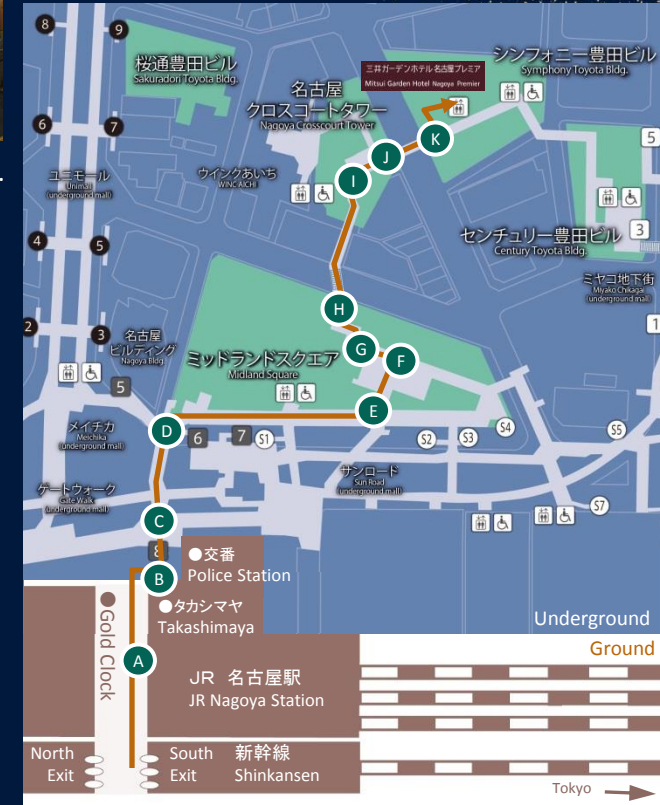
9
8
桜通豊田ビル
Sakuradori Toyota Bldg.
三井ガーデンホテル名古屋プレミア
Mitsui Garden Hotel Nagoya Premier
シンフォニー豊田ビル
Symphony Toyota Bldg.
名古屋
クロスコートタワー
Nagoya Crosscourt Tower
6
7
K
J
5
ユニモール
Unimall
(underground mall)
ウインクあいち
WINC AICHI
I
4
5
センチュリー豊田ビル
Century Toyota Bldg.
3
ミヤコ地下街
Miyako Chikagai
(underground mall)
2
3
H
1
名古屋
ビルディング
Nagoya Bldg.
G
ミッドランドスクエア
Midland Square
F
5
E
メイチカ
Meichika
(underground mall)
D
6
7
S1
S2
S3
S4
S5
サンロード
Sun Road
(underground mall)
ゲートウォーク
Gate Walk
(underground mall)
S7
C
8
●交番
Police Station
B
●タカシマヤ
Takashimaya
Underground
Gold Clock
A
Ground
JR 名古屋駅
JR Nagoya Station
North
Exit
South
Exit
新幹線
Shinkansen
Tokyo